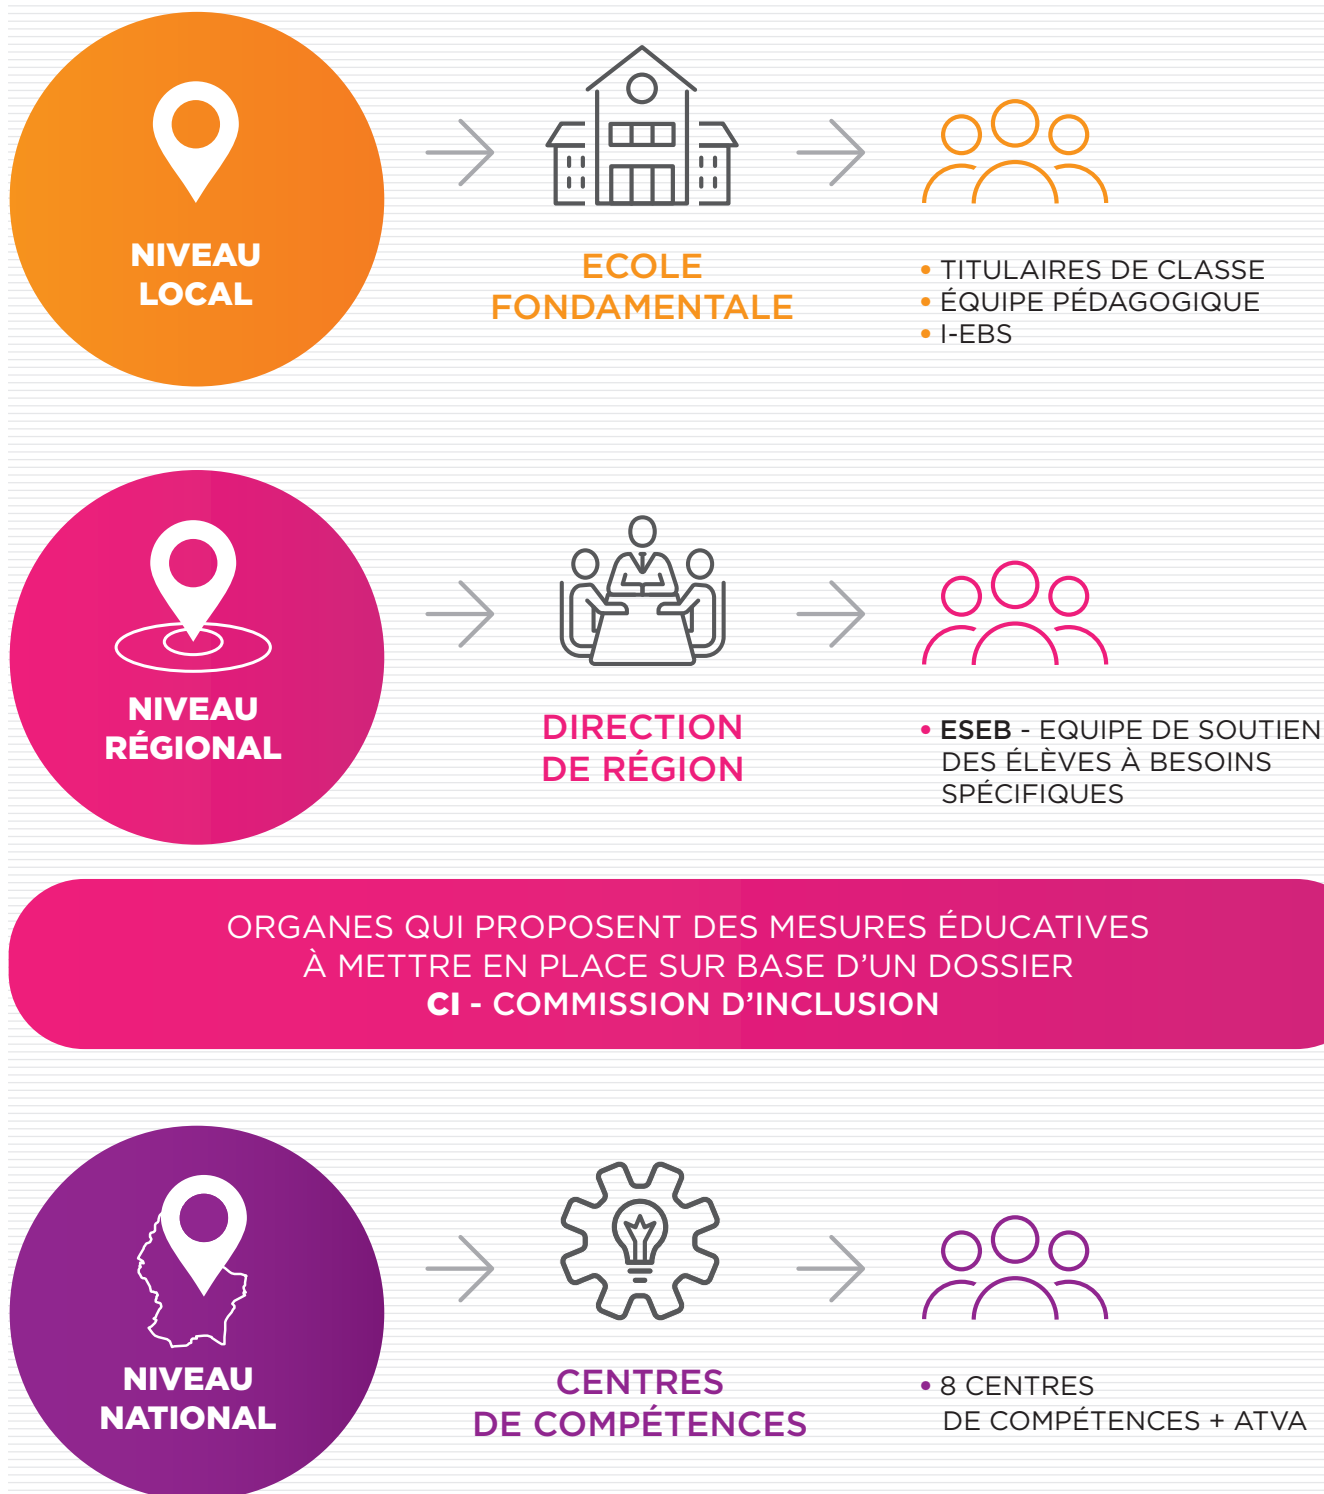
NIVEAU LOCAL

ECOLE FONDAMENTALE

• TITULAIRES DE CLASSE
• ÉQUIPE PÉDAGOGIQUE
• I-EBS

NIVEAU RÉGIONAL

DIRECTION DE RÉGION

• ESEB - EQUIPE DE SOUTIEN DES ÉLÈVES À BESOINS SPÉCIFIQUES

ORGANES QUI PROPOSENT DES MESURES ÉDUCATIVES À METTRE EN PLACE SUR BASE D'UN DOSSIER
CI - COMMISSION D'INCLUSION

NIVEAU NATIONAL

CENTRES DE COMPÉTENCES

• 8 CENTRES DE COMPÉTENCES + ATVA